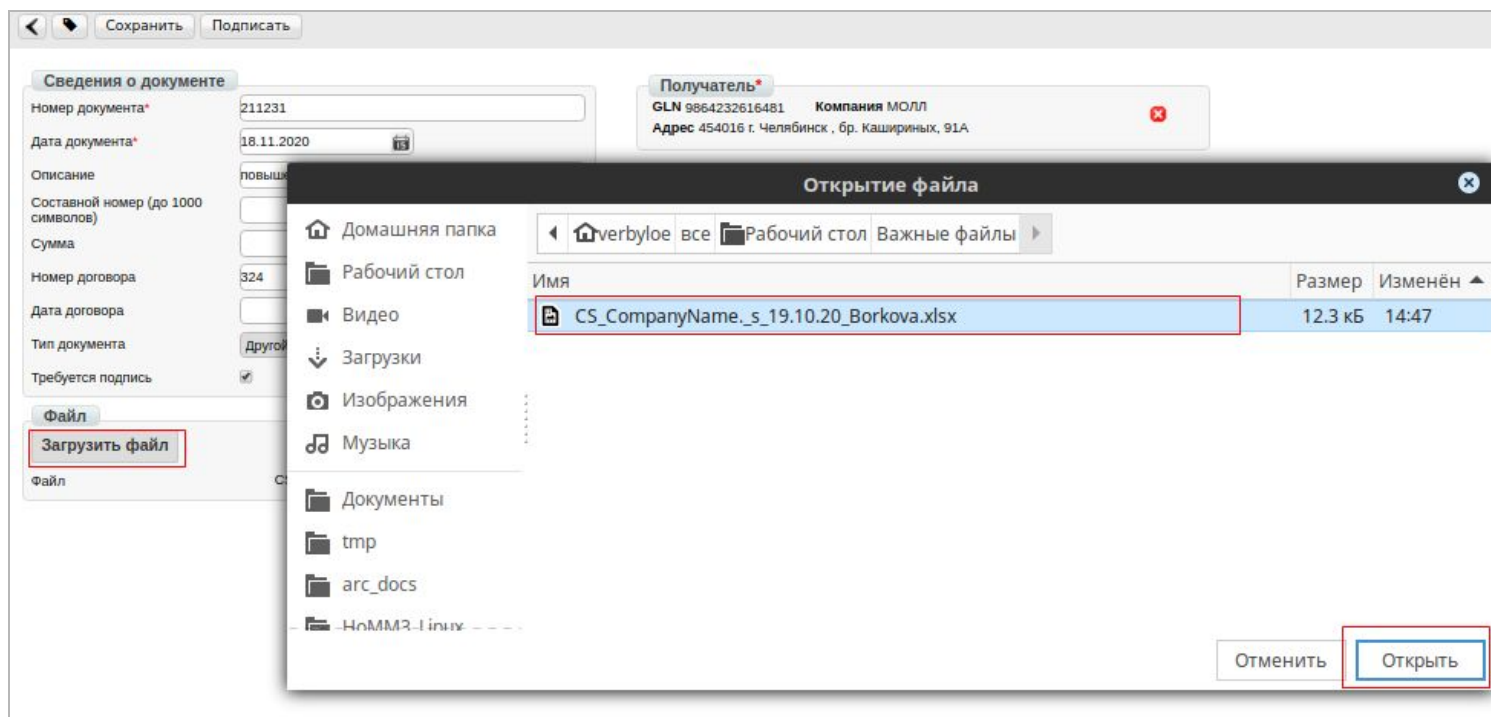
Сохранить Подписать

Сведения о документе
Номер документа* 211231
Дата документа* 18.11.2020
Описание повыш
Составной номер (до 1000 символов)
Сумма
Номер договора 324
Дата договора
Тип документа Друго
Требуется подпись

Файл
Загрузить файл
Файл C

Получатель*
GLN 9864232616481 Компания МОЛЛ
Адрес 454016 г. Челябинск , бр. Кашириных, 91А

Открытие файла

Домашняя папка
Рабочий стол
Видео
Загрузки
Изображения
Музыка
Документы
tmp
arc_docs
HoMM3-Linux

verbyloe все Рабочий стол Важные файлы

| Имя | Размер | Изменён |
|---|---|---|
| CS_CompanyName._s_19.10.20_Borkova.xlsx | 12.3 кБ | 14:47 |

Отменить Открыть